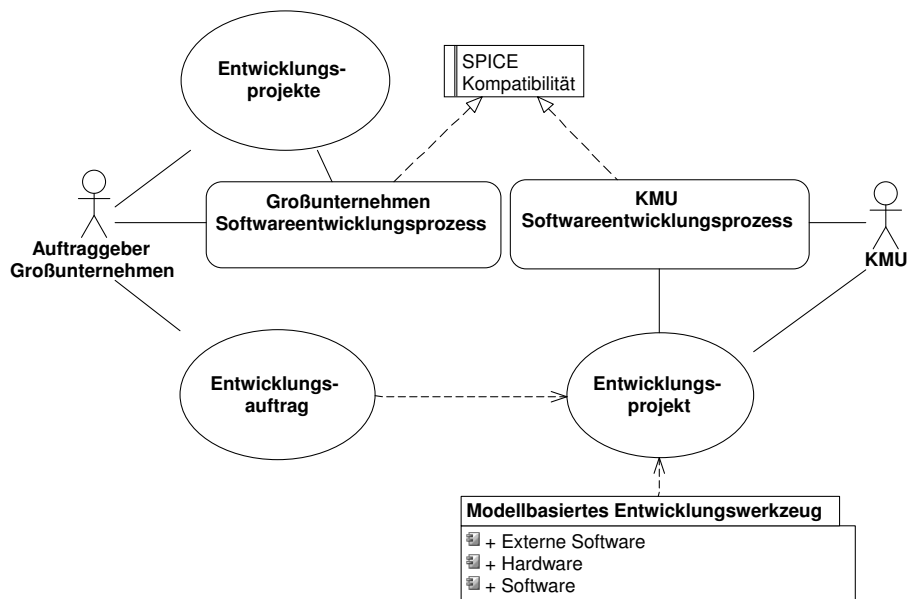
Entwicklungsprojekte

SPICE Kompatibilität

Auftraggeber Großunternehmen

Großunternehmen Softwareentwicklungsprozess

KMU Softwareentwicklungsprozess

KMU

Entwicklungsauftrag

Entwicklungsprojekt

Modellbasiertes Entwicklungswerkzeug

+ Externe Software
+ Hardware
+ Software